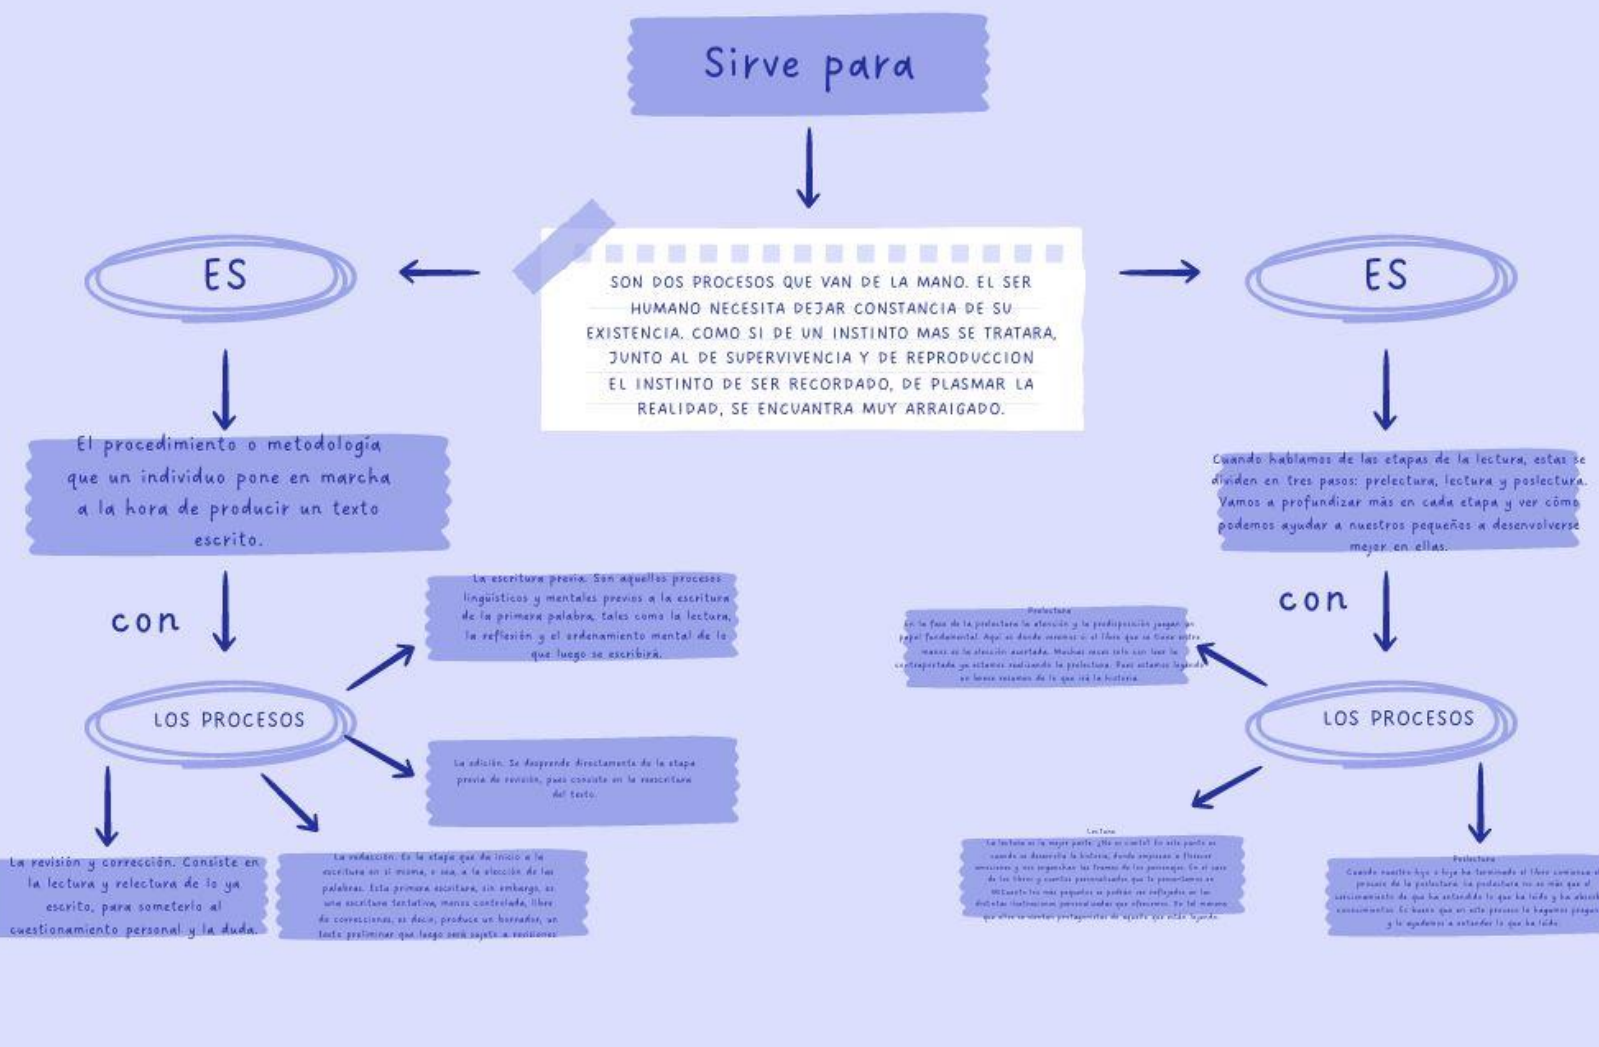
Sirve para

SON DOS PROCESOS QUE VAN DE LA MANO. EL SER HUMANO NECESITA DEJAR CONSTANCIA DE SU EXISTENCIA. COMO SI DE UN INSTINTO MAS SE TRATARA, JUNTO AL DE SUPERVIVENCIA Y DE REPRODUCCION EL INSTINTO DE SER RECORDADO, DE PLASMAR LA REALIDAD, SE ENCUANTRA MUY ARRAIGADO.

ES

El procedimiento o metodología que un individuo pone en marcha a la hora de producir un texto escrito.

con

LOS PROCESOS

La escritura previa. Son aquellos procesos lingüísticos y mentales previos a la escritura de la primera palabra, tales como la lectura, la reflexión y el ordenamiento mental de lo que luego se escribirá.

La edición. Se desprende directamente de la etapa previa de revisión, pues consiste en la reescritura del texto.

La revisión y corrección. Consiste en la lectura y relectura de lo ya escrito, para someterlo al cuestionamiento personal y la duda.

La redacción. Es la etapa que da inicio a la escritura en sí misma, o sea, a la elección de las palabras. Esta primera escritura, sin embargo, es una escritura tentativa, menos controlada, libre de correcciones, es decir, produce un borrador, un texto preliminar que luego será sujeto a revisiones

ES

Cuando hablamos de las etapas de la lectura, estas se dividen en tres pasos: prelectura, lectura y poslectura. Vamos a profundizar más en cada etapa y ver cómo podemos ayudar a nuestros pequeños a desenvolverse mejor en ellas.

con

LOS PROCESOS

Prelectura
En la fase de la prelectura la atención y la predisposición juegan un papel fundamental. Aquí es donde veremos si el libro que se tiene entre manos es la elección acertada. Muchas veces solo con leer la contraportada ya estamos realizando la prelectura. Pues estamos leyendo un breve resumen de lo que irá la historia.

Lectura
La lectura es la mejor parte. ¡Ya es cierto! En este punto es cuando se desarrolla la historia, donde empiezan a florecer emociones y nos engancha las tramas de los personajes. En el caso de los libros y cuentos personalizados que te presentamos en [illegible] los más pequeños se podrán ver reflejados en las distintas ilustraciones personalizadas que ofrecemos. Es lo mismo que ellos se sientan protagonistas de aquello que están leyendo.

Poslectura
Cuando nuestro hijo o hija ha terminado el libro comienza el proceso de la poslectura. La poslectura no es más que el razonamiento de lo que ha entendido lo que ha leído y ha absorbido conocimientos. Es bueno que en este proceso le hagamos preguntas y le ayudemos a entender lo que ha leído.